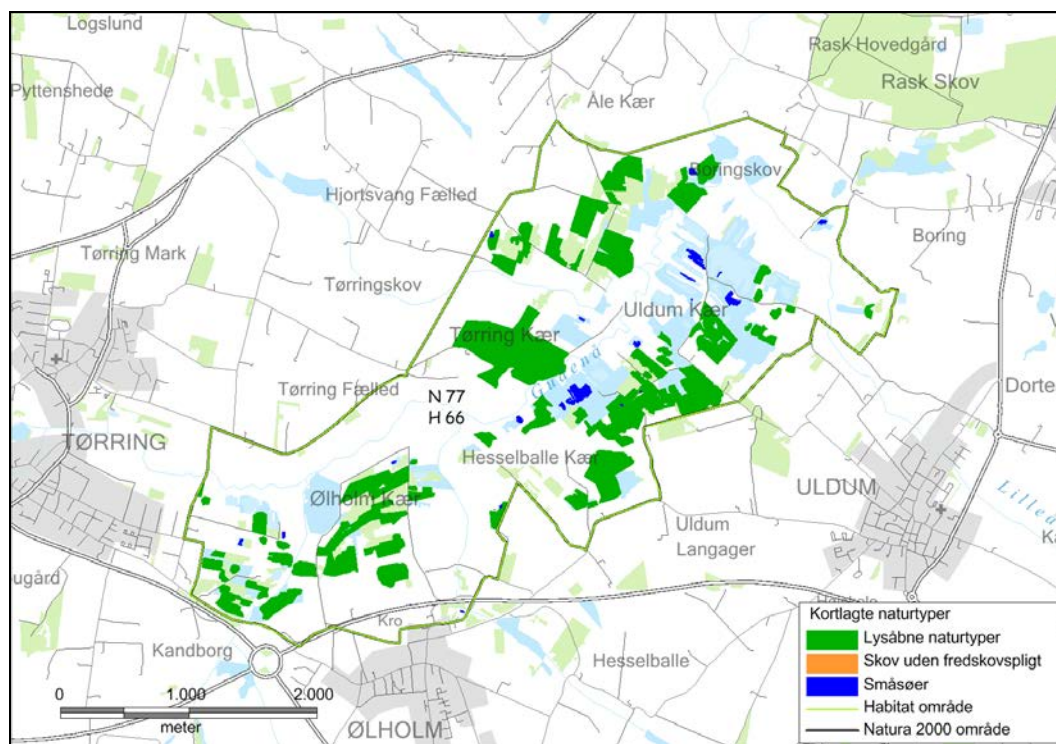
Logslund
Rask Hovedgård
Rask Skov
Pyttenshede
Åle Kær
Boringskov
Hjortsvang Fælled
Boring
Tørring Mark
Tørringskov
Uldum Kær
Tørring Kær
Gudenå
Tørring Fælled
N 77
H 66
Dorte
TØRRING
Hesselballe Kær
ULDUM
Lilled
Ølholm Kær
Uldum
Langager
ugård
Kro
Kandborg
Hesselballe
ØLHOLM
0
1.000
2.000
meter

Kortlagte naturtyper
Lysåbne naturtyper
Skov uden fredskovspligt
Småsøer
Habitat område
Natura 2000 område